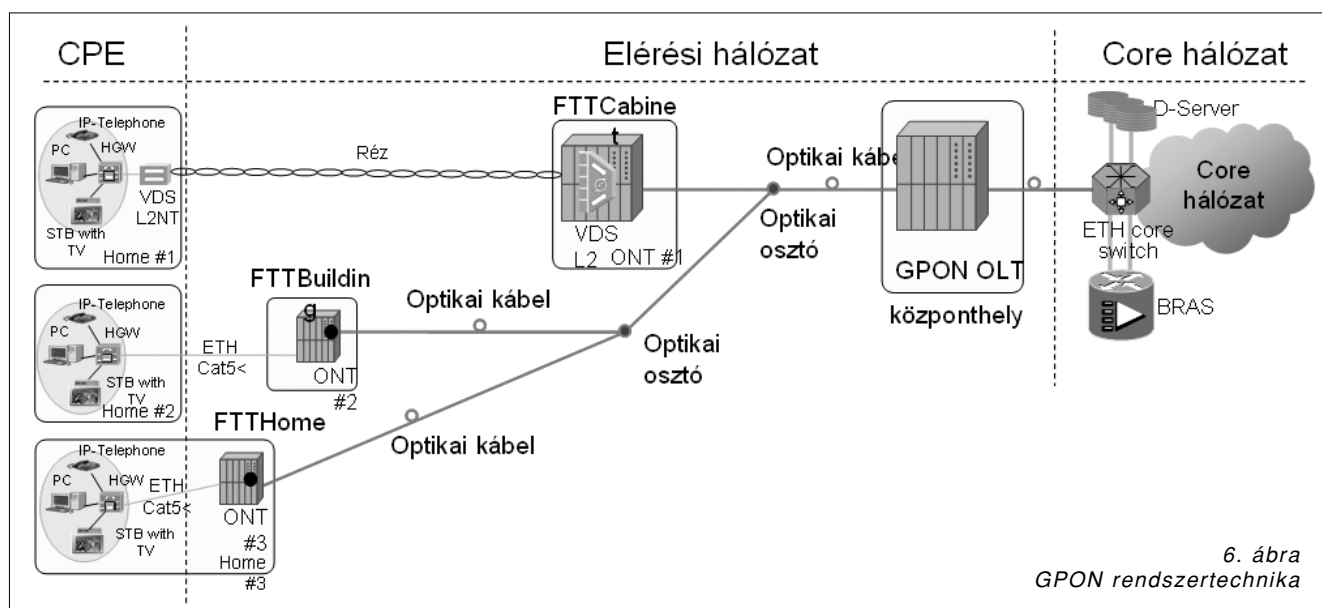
CPE

Elérési hálózat

Core hálózat

IP-Telephone
PC
HGW
STB with TV
VDS L2NT
Home #1

Réz

FTTCabinet

VDS L2 ONT #1

Optikai kábel

Optikai osztó

GPON OLT

központhely

D-Server

Core hálózat

ETH core switch

BRAS

IP-Telephone
PC
HGW
STB with TV
Home #2

ETH Cat5<

FTTBuilding

ONT #2

Optikai kábel

Optikai osztó

IP-Telephone
PC
HGW
STB with TV

ETH Cat5<

FTTHome

ONT #3 Home #3

Optikai kábel

6. ábra
GPON rendszertechnika